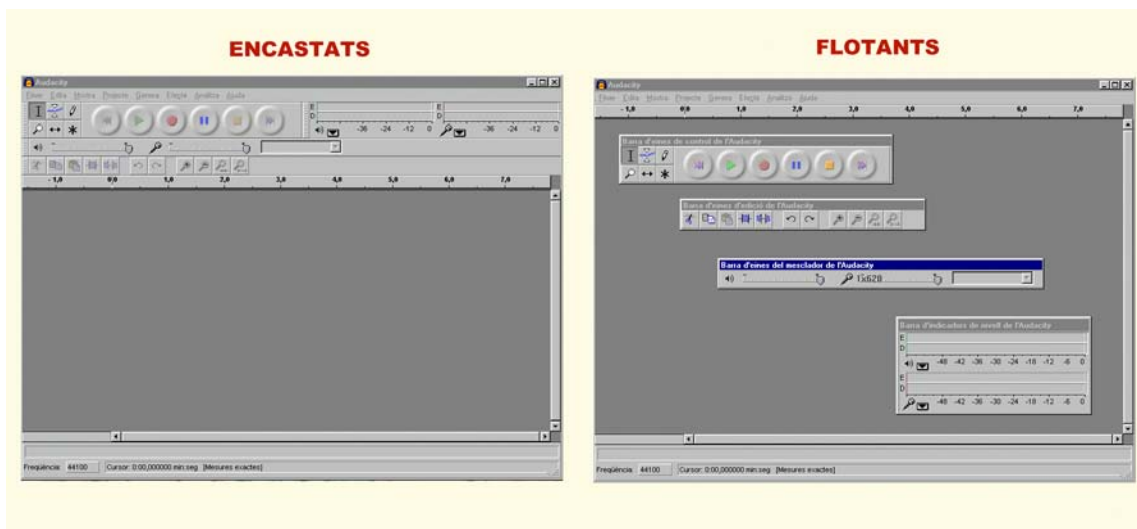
ENCASTATS

Audacity
Fitxer Edita Mostra Projecte Genera Efecte Analitza Ajuda
E
D
-36 -24 -12 0
-36 -24 -12 0
-1,0 0,0 1,0 2,0 3,0 4,0 5,0 6,0 7,0
Freqüència 44100 Cursor: 0:00,000000 min:seg [Mesures exactes]

FLOTANTS

Audacity
Fitxer Edita Mostra Projecte Genera Efecte Analitza Ajuda
-1,0 0,0 1,0 2,0 3,0 4,0 5,0 6,0 7,0
Barra d'eines de control de l'Audacity
Barra d'eines d'edició de l'Audacity
Barra d'eines del mesclador de l'Audacity
Barra d'indicadors de nivell de l'Audacity
E
D
-48 -42 -36 -30 -24 -18 -12 -6 0
E
D
-48 -42 -36 -30 -24 -18 -12 -6 0
Freqüència 44100 Cursor: 0:00,000000 min:seg [Mesures exactes]